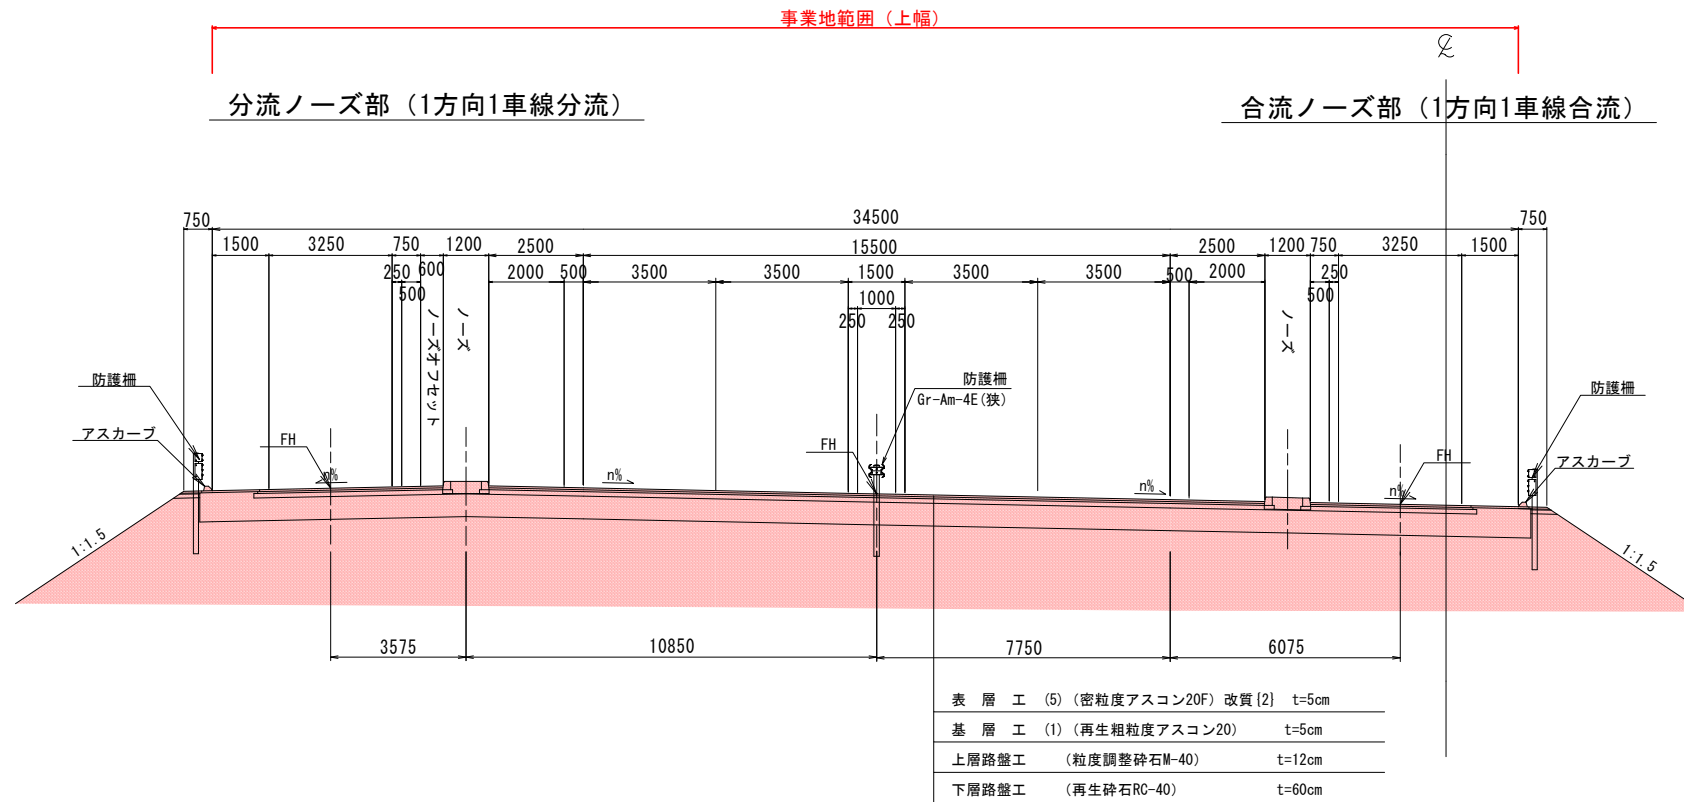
事業地範囲（上幅）

℄

分流ノーズ部（1方向1車線分流）

合流ノーズ部（1方向1車線合流）

750 34500 750

1500 3250 750 1200 2500 15500 2500 1200 750 3250 1500

250 600 2000 500 3500 3500 1500 3500 3500 500 2000 250

500 1000 500

250 250

ノーズオフセット

ノーズ

ノーズ

防護柵

アスカーブ

FH

n%

防護柵

Gr-Am-4E(狭)

FH

n%

n%

FH

n%

防護柵

アスカーブ

1:1.5

1:1.5

3575 10850 7750 6075

| 表　層　工 | (5) (密粒度アスコン20F) 改質{2} | t=5cm |
|---|---|---|
| 基　層　工 | (1) (再生粗粒度アスコン20) | t=5cm |
| 上層路盤工 | (粒度調整砕石M-40) | t=12cm |
| 下層路盤工 | (再生砕石RC-40) | t=60cm |